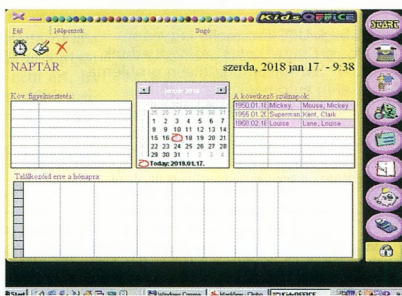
KidsOFFICE

Fájl Időpontok Súgó

NAPTÁR

szerda, 2018 jan 17. - 9:38

Köv. figyelmeztetés:

január 2018

| | | | | | | |
|---|---|---|---|---|---|---|
| 25 | 26 | 27 | 28 | 29 | 30 | 31 |
| 1 | 2 | 3 | 4 | 5 | 6 | 7 |
| 8 | 9 | 10 | 11 | 12 | 13 | 14 |
| 15 | 16 | 17 | 18 | 19 | 20 | 21 |
| 22 | 23 | 24 | 25 | 26 | 27 | 28 |
| 29 | 30 | 31 | 1 | 2 | 3 | 4 |

Today: 2018.01.17.

A következő születésnapok:

| | | |
|---|---|---|
| 1950.01.1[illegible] | Mickey | Mouse, Mickey |
| 1966.01.2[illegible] | Superman | Kent, Clark |
| 1968.02.1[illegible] | Louise | Lane, Louise |

Találkozási erre a hónapra

Start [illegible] Windows Comm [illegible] KidsOFFICE